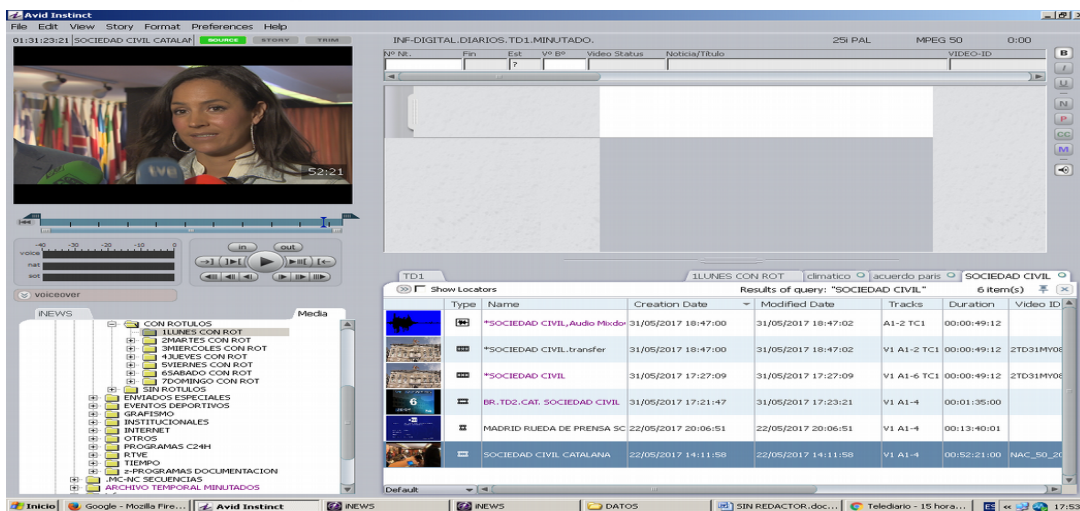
Avid Instinct

File Edit View Story Format Preferences Help

01:31:23:21 SOCIEDAD CIVIL CATALAN SOURCE STORY TRIM

INF-DIGITAL.DIARIOS.TD1.MINUTADO. 25i PAL MPEG 50 0:00

Nº Nt. Fin Est Vº Bº Video Status Noticia/Título VIDEO-ID

?

B I U N P CC M

52:21

voice
nat
sot

in out

voiceover

iNEWS Media

CON ROTULOS
1LUNES CON ROT
2MARTES CON ROT
3MIERCOLES CON ROT
4JUEVES CON ROT
5VIERNES CON ROT
6SABADO CON ROT
7DOMINGO CON ROT
SIN ROTULOS
ENVIADOS ESPECIALES
EVENTOS DEPORTIVOS
GRAFISMO
INSTITUCIONALES
INTERNET
OTROS
PROGRAMAS C24H
RTVE
TIEMPO
z-PROGRAMAS DOCUMENTACION
.MC-NC SECUENCIAS
ARCHIVO TEMPORAL MINUTADOS

TD1 1LUNES CON ROT climatico acuerdo paris SOCIEDAD CIVIL

Show Locators Results of query: "SOCIEDAD CIVIL" 6 item(s)

| Type | Name | Creation Date | Modified Date | Tracks | Duration | Video ID |
|---|---|---|---|---|---|---|
| | *SOCIEDAD CIVIL,Audio Mixdo | 31/05/2017 18:47:00 | 31/05/2017 18:47:02 | A1-2 TC1 | 00:00:49:12 | |
| | *SOCIEDAD CIVIL.transfer | 31/05/2017 18:47:00 | 31/05/2017 18:47:02 | V1 A1-2 TC1 | 00:00:49:12 | 2TD31MY08 |
| | *SOCIEDAD CIVIL | 31/05/2017 17:27:09 | 31/05/2017 17:27:09 | V1 A1-6 TC1 | 00:00:49:12 | 2TD31MY08 |
| | BR.TD2.CAT. SOCIEDAD CIVIL | 31/05/2017 17:21:47 | 31/05/2017 17:23:21 | V1 A1-4 | 00:01:35:00 | |
| | MADRID RUEDA DE PRENSA SC | 22/05/2017 20:06:51 | 22/05/2017 20:06:51 | V1 A1-4 | 00:13:40:01 | |
| | SOCIEDAD CIVIL CATALANA | 22/05/2017 14:11:58 | 22/05/2017 14:11:58 | V1 A1-4 | 00:52:21:00 | NAC_50_20 |

Default

Inicio Google - Mozilla Fire... Avid Instinct iNEWS iNEWS DATOS SIN REDACTOR.doc... Telediario - 15 hora... ES 17:53